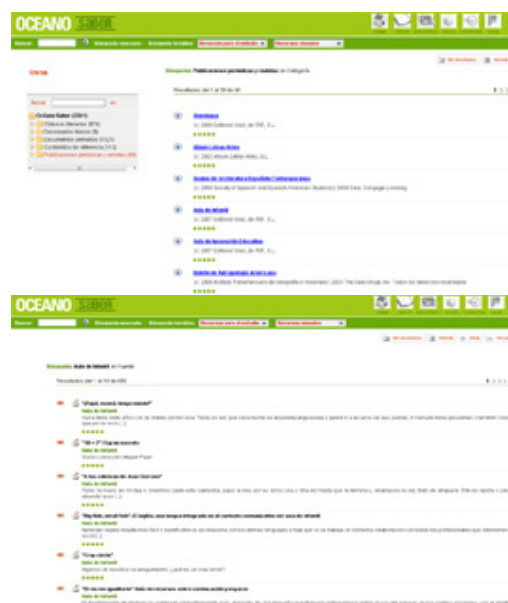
OCEANO SABER

Buscar | Búsqueda avanzada | Búsqueda temática

Otros

Búsqueda: Publicaciones periódicas y revistas en Categoría

Resultados del 1 al 10 de 40

Océano Saber (2561)
Publicaciones periódicas y revistas (40)

Anamnesis
Aula de Infantil
Aula de Innovación Educativa

OCEANO SABER

Búsqueda: Aula de Infantil en Fuente

Resultados del 1 al 10 de 280

Aula de Infantil
Aula de Infantil
Aula de Infantil
Aula de Infantil
Aula de Infantil
Aula de Infantil